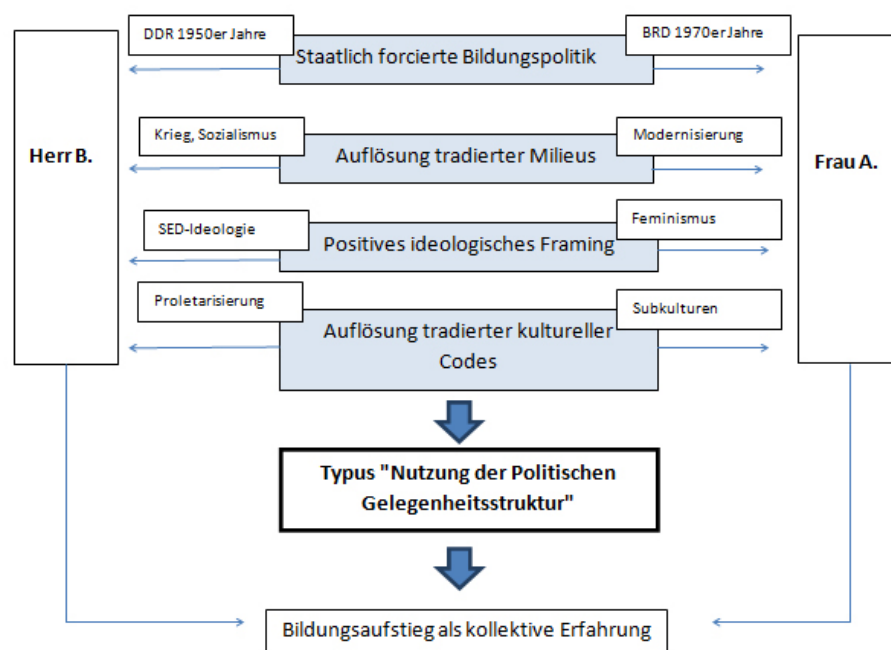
Herr B.

DDR 1950er Jahre

Staatlich forcierte Bildungspolitik

BRD 1970er Jahre

Krieg, Sozialismus

Auflösung tradierter Milieus

Modernisierung

SED-Ideologie

Positives ideologisches Framing

Feminismus

Proletarisierung

Auflösung tradierter kultureller Codes

Subkulturen

Frau A.

Typus "Nutzung der Politischen Gelegenheitsstruktur"

Bildungsaufstieg als kollektive Erfahrung